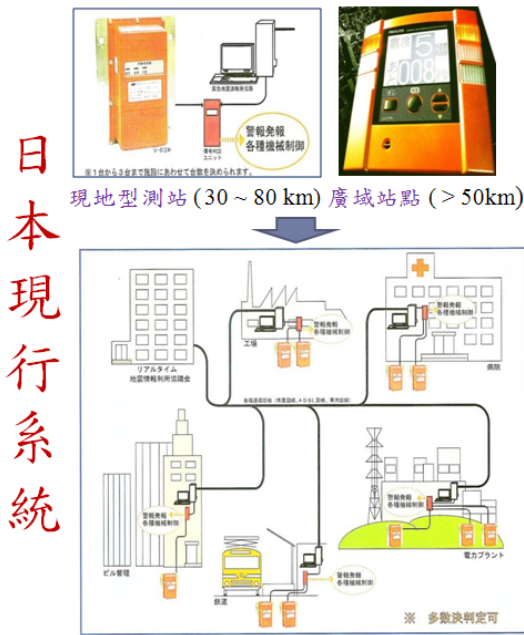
日本現行系統

S-01P

緊急地震速報受信器

信号処理ユニット

警報発報
各種機械制御

※1台から3台まで施設にあわせて台数を決められます。

震度 5
008

現地型測站 (30 ~ 80 km) 廣域站點 (> 50km)

リアルタイム
地震情報利用協議会

工場

警報発報
各種機械制御

警報発報
各種機械制御

病院

各種通信回線（専用回線、ADSL回線、専用回線）

警報発報
各種機械制御

ビル管理

警報発報
各種機械制御

警報発報
各種機械制御

鉄道

電力プラント

※ 多数決判定可